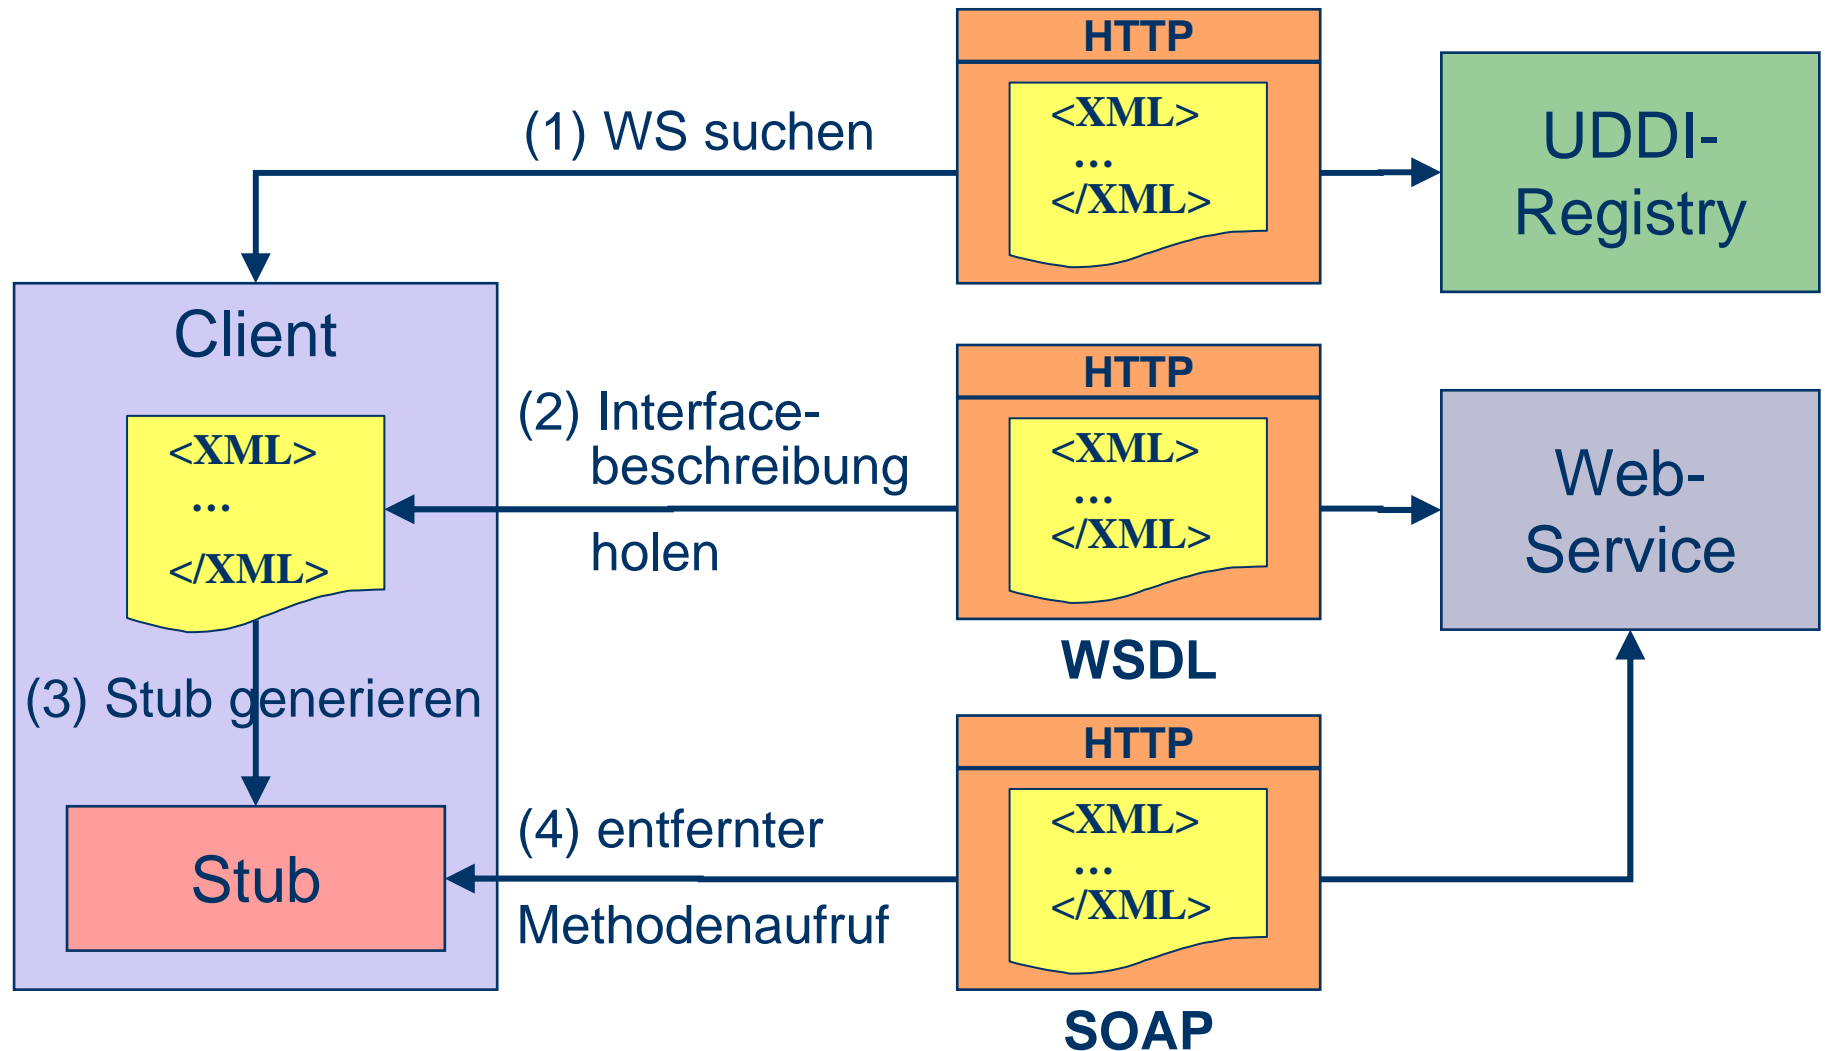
HTTP
<XML>
...
</XML>

(1) WS suchen

UDDI-Registry

Client

<XML>
...
</XML>

(2) Interface-beschreibung holen

HTTP
<XML>
...
</XML>
WSDL

Web-Service

(3) Stub generieren

Stub

(4) entfernter Methodenaufruf

HTTP
<XML>
...
</XML>
SOAP